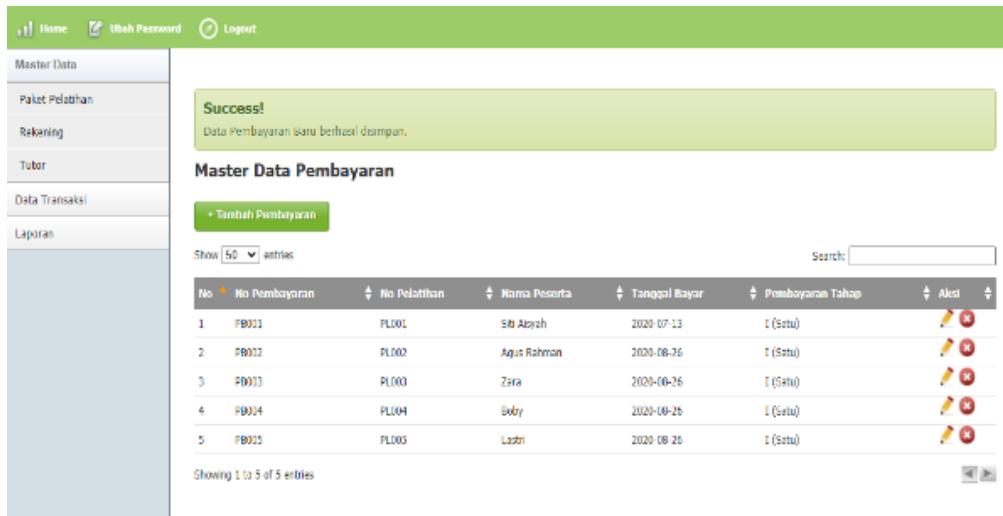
Home Ubah Password Logout

Master Data

Paket Pelatihan

Rekening

Tutor

Data Transaksi

Laporan

Success!
Data Pembayaran Baru berhasil disimpan.

Master Data Pembayaran

+ Tambah Pembayaran

Show 50 entries

Search:

| No | No Pembayaran | No Pelatihan | Nama Peserta | Tanggal Bayar | Pembayaran Tahap | Aksi |
|---|---|---|---|---|---|---|
| 1 | PB001 | PL001 | Siti Aisyah | 2020-07-13 | I (Satu) | |
| 2 | PB002 | PL002 | Agus Rahman | 2020-08-26 | I (Satu) | |
| 3 | PB003 | PL003 | Zara | 2020-08-26 | I (Satu) | |
| 4 | PB004 | PL004 | Boby | 2020-08-26 | I (Satu) | |
| 5 | PB005 | PL005 | Lastri | 2020-08-26 | I (Satu) | |

Showing 1 to 5 of 5 entries